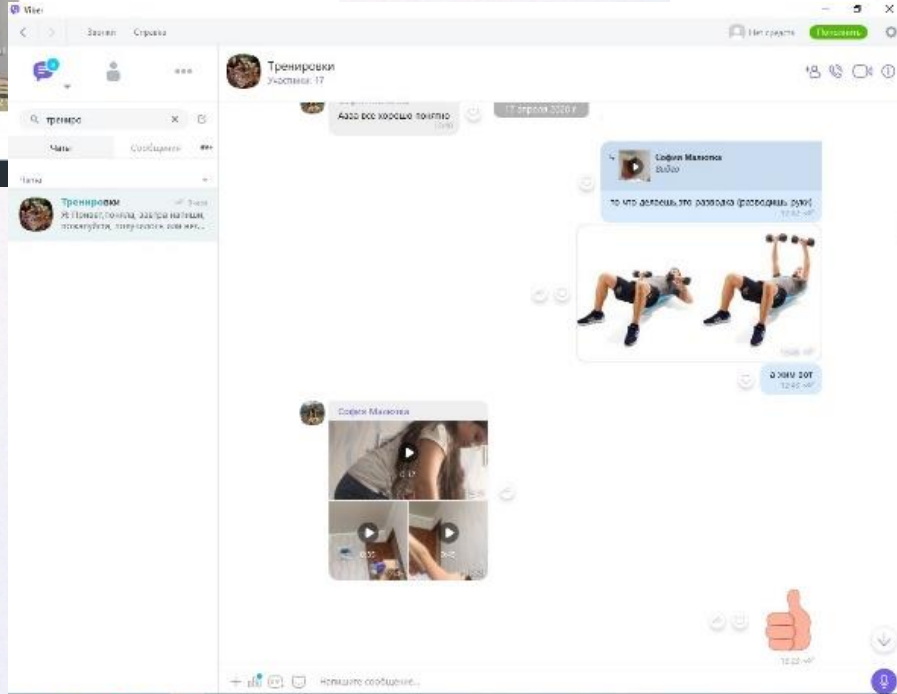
Viber

Звонки Справка

Нет средств Пополнить

Тренировки
Участники: 17

тренир

Чаты Сообщения

Чаты

Тренировки
Я Понял, понял, завтра матица, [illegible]

Аааа все хорошо понятно

17 апреля 2020 г.

София Малютка
Видео

то что делаешь,это разводка (разводишь руки)
12:42

а жим вот
12:42

София Малютка

0:12

0:35

0:42

12:52

Напишите сообщение...